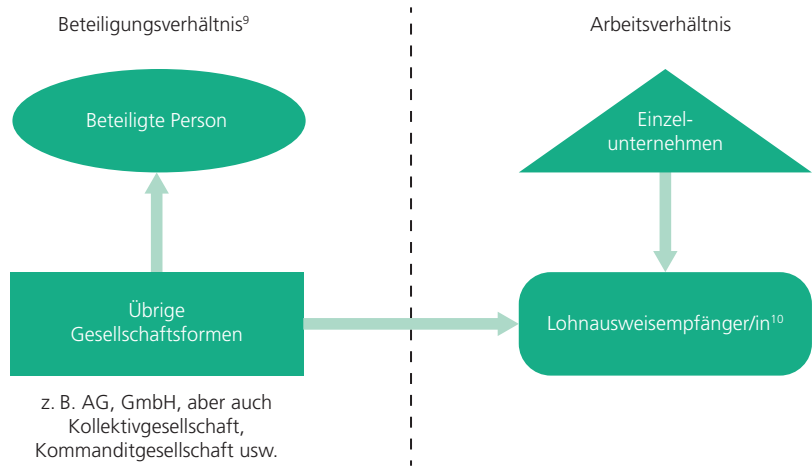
Beteiligungsverhältnis$^{9}$

Arbeitsverhältnis

Beteiligte Person

Einzelunternehmen

Übrige Gesellschaftsformen

Lohnausweisempfänger/in$^{10}$

z. B. AG, GmbH, aber auch Kollektivgesellschaft, Kommanditgesellschaft usw.